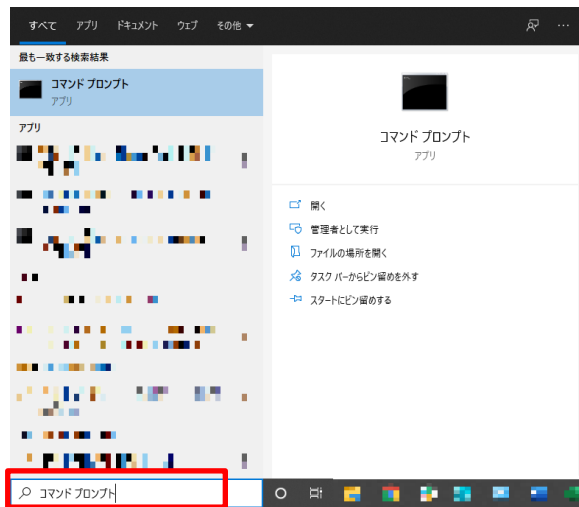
すべて　アプリ　ドキュメント　ウェブ　その他 ▾

最も一致する検索結果

コマンド プロンプト
アプリ

アプリ

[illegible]

コマンド プロンプト
アプリ

開く
管理者として実行
ファイルの場所を開く
タスク バーからピン留めを外す
スタートにピン留めする

コマンド プロンプト